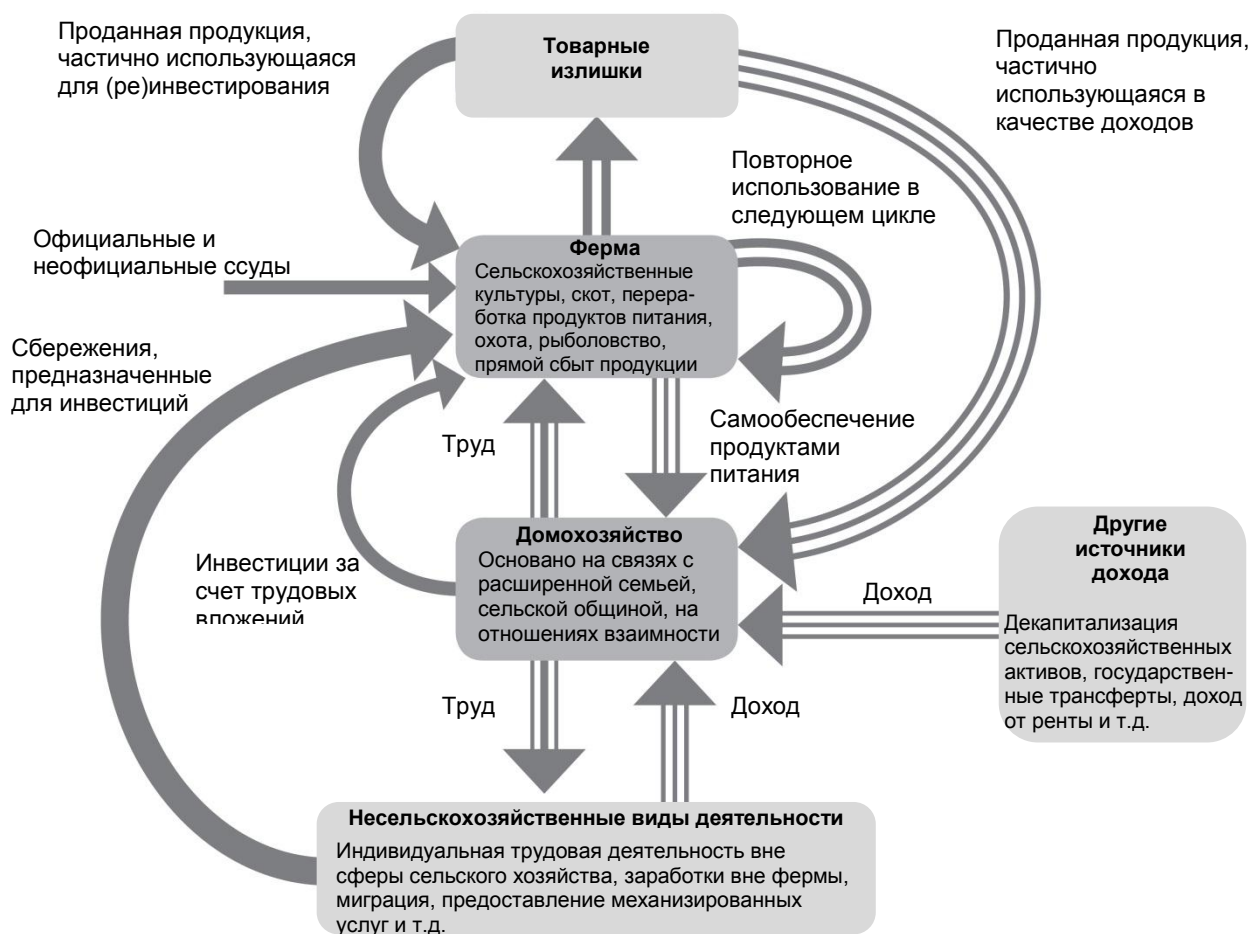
Проданная продукция, частично использующаяся для (ре)инвестирования

Товарные излишки

Проданная продукция, частично использующаяся в качестве доходов

Повторное использование в следующем цикле

Официальные и неофициальные ссуды

Ферма
Сельскохозяйственные культуры, скот, переработка продуктов питания, охота, рыболовство, прямой сбыт продукции

Сбережения, предназначенные для инвестиций

Самообеспечение продуктами питания

Труд

Домохозяйство
Основано на связях с расширенной семьей, сельской общиной, на отношениях взаимности

Другие источники дохода
Декапитализация сельскохозяйственных активов, государственные трансферты, доход от ренты и т.д.

Инвестиции за счет трудовых вложений

Доход

Труд

Доход

Несельскохозяйственные виды деятельности
Индивидуальная трудовая деятельность вне сферы сельского хозяйства, заработки вне фермы, миграция, предоставление механизированных услуг и т.д.